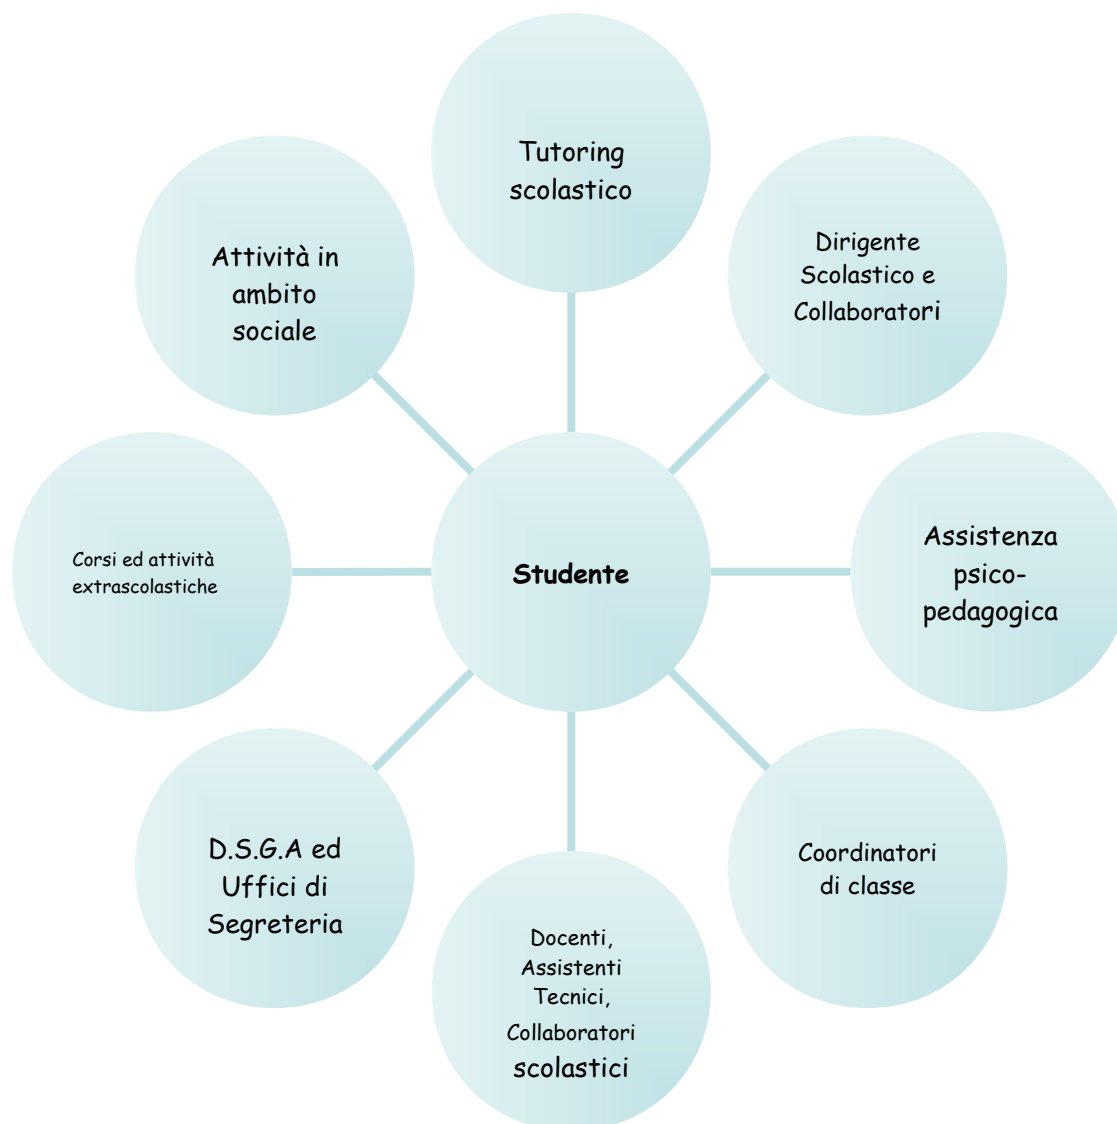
Tutoring scolastico

Dirigente Scolastico e Collaboratori

Assistenza psico-pedagogica

Coordinatori di classe

Docenti, Assistenti Tecnici, Collaboratori scolastici

D.S.G.A ed Uffici di Segreteria

Corsi ed attività extrascolastiche

Attività in ambito sociale

Studente